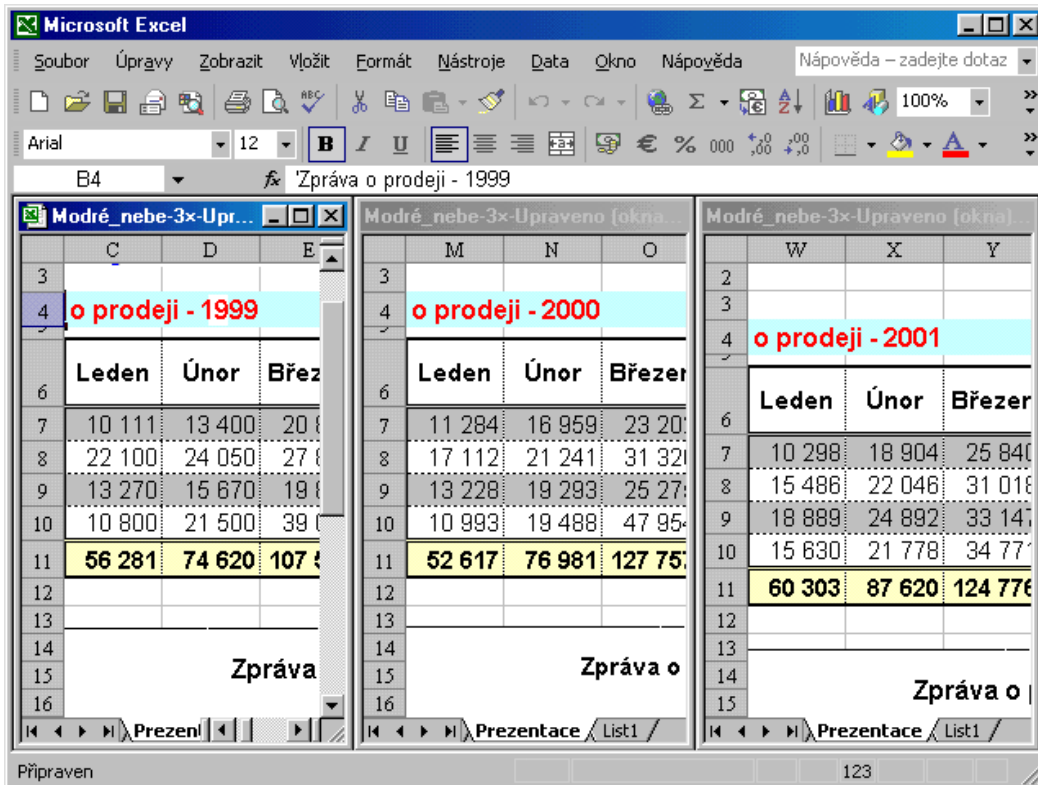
Microsoft Excel

Soubor Úpravy Zobrazit Vložit Formát Nástroje Data Okno Nápověda Nápověda – zadejte dotaz

100%

Arial 12 B I U

B4 fx 'Zpráva o prodeji - 1999

Modré_nebe-3×-Upr...

| | C | D | E |
|---|---|---|---|
| 3 | | | |
| 4 | o prodeji - 1999 | | |
| 6 | Leden | Únor | Břez |
| 7 | 10 111 | 13 400 | 20 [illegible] |
| 8 | 22 100 | 24 050 | 27 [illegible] |
| 9 | 13 270 | 15 670 | 19 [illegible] |
| 10 | 10 800 | 21 500 | 39 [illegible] |
| 11 | 56 281 | 74 620 | 107 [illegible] |
| 12 | | | |
| 13 | | | |
| 14 | | | |
| 15 | | Zpráva | |
| 16 | | | |

Prezen

Modré_nebe-3×-Upraveno (okna...

| | M | N | O |
|---|---|---|---|
| 3 | | | |
| 4 | o prodeji - 2000 | | |
| 6 | Leden | Únor | Březer |
| 7 | 11 284 | 16 959 | 23 20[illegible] |
| 8 | 17 112 | 21 241 | 31 32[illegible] |
| 9 | 13 228 | 19 293 | 25 27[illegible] |
| 10 | 10 993 | 19 488 | 47 95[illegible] |
| 11 | 52 617 | 76 981 | 127 75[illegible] |
| 12 | | | |
| 13 | | | |
| 14 | | | |
| 15 | | Zpráva o | |
| 16 | | | |

Prezentace List1

Modré_nebe-3×-Upraveno (okna)...

| | W | X | Y |
|---|---|---|---|
| 2 | | | |
| 3 | | | |
| 4 | o prodeji - 2001 | | |
| 6 | Leden | Únor | Březer |
| 7 | 10 298 | 18 904 | 25 840 |
| 8 | 15 486 | 22 046 | 31 018 |
| 9 | 18 889 | 24 892 | 33 147 |
| 10 | 15 630 | 21 778 | 34 77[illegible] |
| 11 | 60 303 | 87 620 | 124 776 |
| 12 | | | |
| 13 | | | |
| 14 | | | |
| 15 | | Zpráva o | |

Prezentace List1

Připraven 123